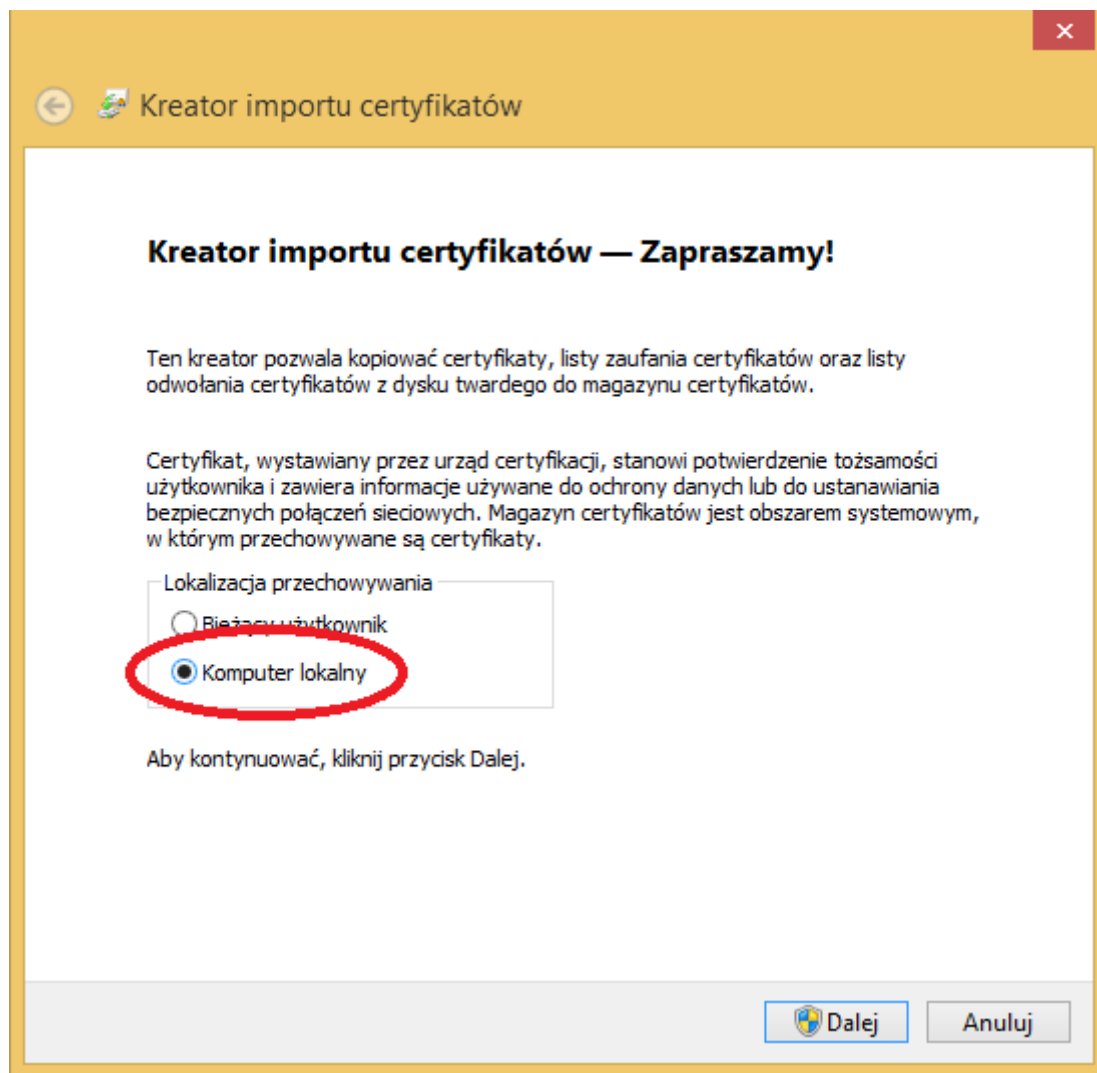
Kreator importu certyfikatów

Kreator importu certyfikatów — Zapraszamy!

Ten kreator pozwala kopiować certyfikaty, listy zaufania certyfikatów oraz listy odwołania certyfikatów z dysku twardego do magazynu certyfikatów.

Certyfikat, wystawiany przez urząd certyfikacji, stanowi potwierdzenie tożsamości użytkownika i zawiera informacje używane do ochrony danych lub do ustanawiania bezpiecznych połączeń sieciowych. Magazyn certyfikatów jest obszarem systemowym, w którym przechowywane są certyfikaty.

Lokalizacja przechowywania

Bieżący użytkownik

Komputer lokalny

Aby kontynuować, kliknij przycisk Dalej.

Dalej

Anuluj